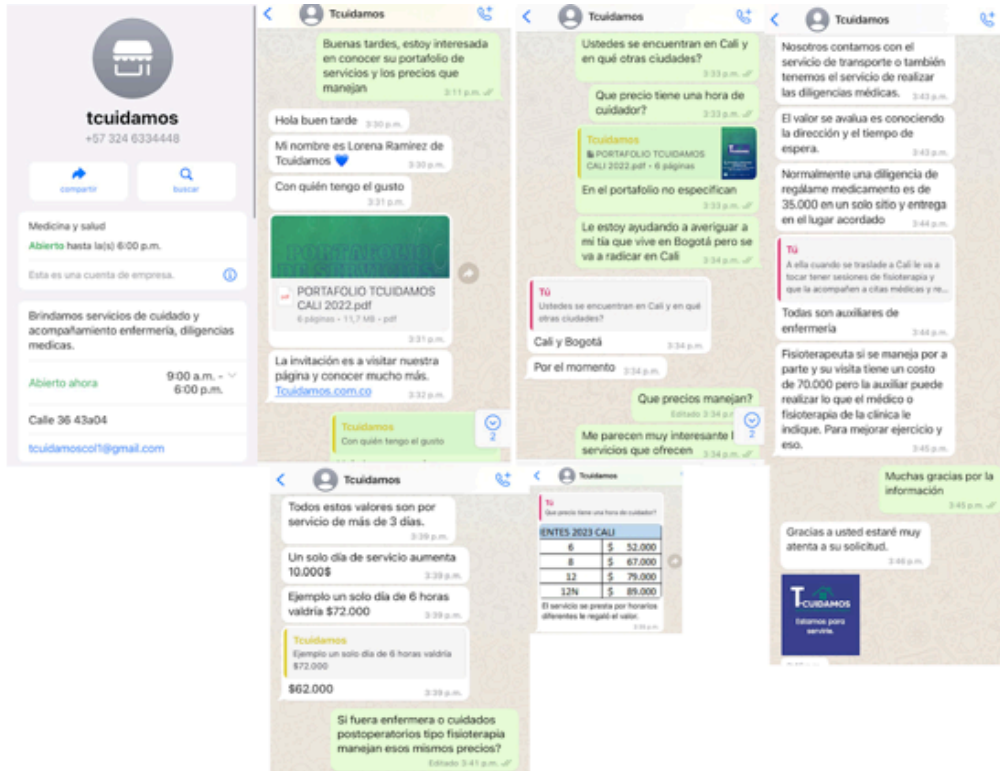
tcuidamos
+57 324 6334448

compartir
buscar

Medicina y salud
Abierto hasta la(s) 6:00 p.m.

Esta es una cuenta de empresa.

Brindamos servicios de cuidado y acompañamiento enfermería, diligencias medicas.

Abierto ahora
9:00 a.m. - 6:00 p.m.

Calle 36 43a04

tcuidamoscol1@gmail.com

Tcuidamos

Buenas tardes, estoy interesada en conocer su portafolio de servicios y los precios que manejan 3:11 p.m.

Hola buen tarde 3:30 p.m.

Mi nombre es Lorena Ramírez de Tcuidamos 💙 3:30 p.m.

Con quién tengo el gusto 3:31 p.m.

PORTAFOLIO TCUIDAMOS CALI 2022.pdf
6 páginas • 11,7 MB • pdf
3:31 p.m.

La invitación es a visitar nuestra página y conocer mucho más.
Tcuidamos.com.co
3:32 p.m.

Tcuidamos
Con quién tengo el gusto

Tcuidamos

Ustedes se encuentran en Cali y en qué otras ciudades? 3:33 p.m.

Que precio tiene una hora de cuidador? 3:33 p.m.

Tcuidamos
PORTAFOLIO TCUIDAMOS CALI 2022.pdf • 6 páginas
En el portafolio no especifican 3:33 p.m.

Le estoy ayudando a averiguar a mi tía que vive en Bogotá pero se va a radicar en Cali 3:34 p.m.

Tú
Ustedes se encuentran en Cali y en qué otras ciudades?
Cali y Bogotá 3:34 p.m.

Por el momento 3:34 p.m.

Que precios manejan? Editado 3:34 p.m.

Me parecen muy interesante l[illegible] servicios que ofrecen 3:34 p.m.

Tcuidamos

Nosotros contamos con el servicio de transporte o también tenemos el servicio de realizar las diligencias médicas. 3:43 p.m.

El valor se avalua es conociendo la dirección y el tiempo de espera. 3:43 p.m.

Normalmente una diligencia de regálame medicamento es de 35.000 en un solo sitio y entrega en el lugar acordado 3:44 p.m.

Tú
A ella cuando se traslade a Cali le va a tocar tener sesiones de fisioterapia y que la acompañen a citas médicas y re...
Todas son auxiliares de enfermería 3:44 p.m.

Fisioterapeuta si se maneja por a parte y su visita tiene un costo de 70.000 pero la auxiliar puede realizar lo que el médico o fisioterapia de la clínica le indique. Para mejorar ejercicio y eso. 3:45 p.m.

Muchas gracias por la información 3:45 p.m.

Gracias a usted estaré muy atenta a su solicitud. 3:46 p.m.

TCUIDAMOS
Estamos para servirte.

Tcuidamos

Todos estos valores son por servicio de más de 3 días. 3:39 p.m.

Un solo día de servicio aumenta 10.000$ 3:39 p.m.

Ejemplo un solo día de 6 horas valdría $72.000 3:39 p.m.

Tcuidamos
Ejemplo un solo día de 6 horas valdría $72.000
$62.000 3:39 p.m.

Si fuera enfermera o cuidados postoperatorios tipo fisioterapia manejan esos mismos precios? Editado 3:41 p.m.

Tcuidamos

Tú
Que precio tiene una hora de cuidador?

| IENTES 2023 CALI | | |
|---|---|---|
| 6 | $ | 52.000 |
| 8 | $ | 67.000 |
| 12 | $ | 79.000 |
| 12N | $ | 89.000 |

El servicio se presta por horarios diferentes le regalo el valor.